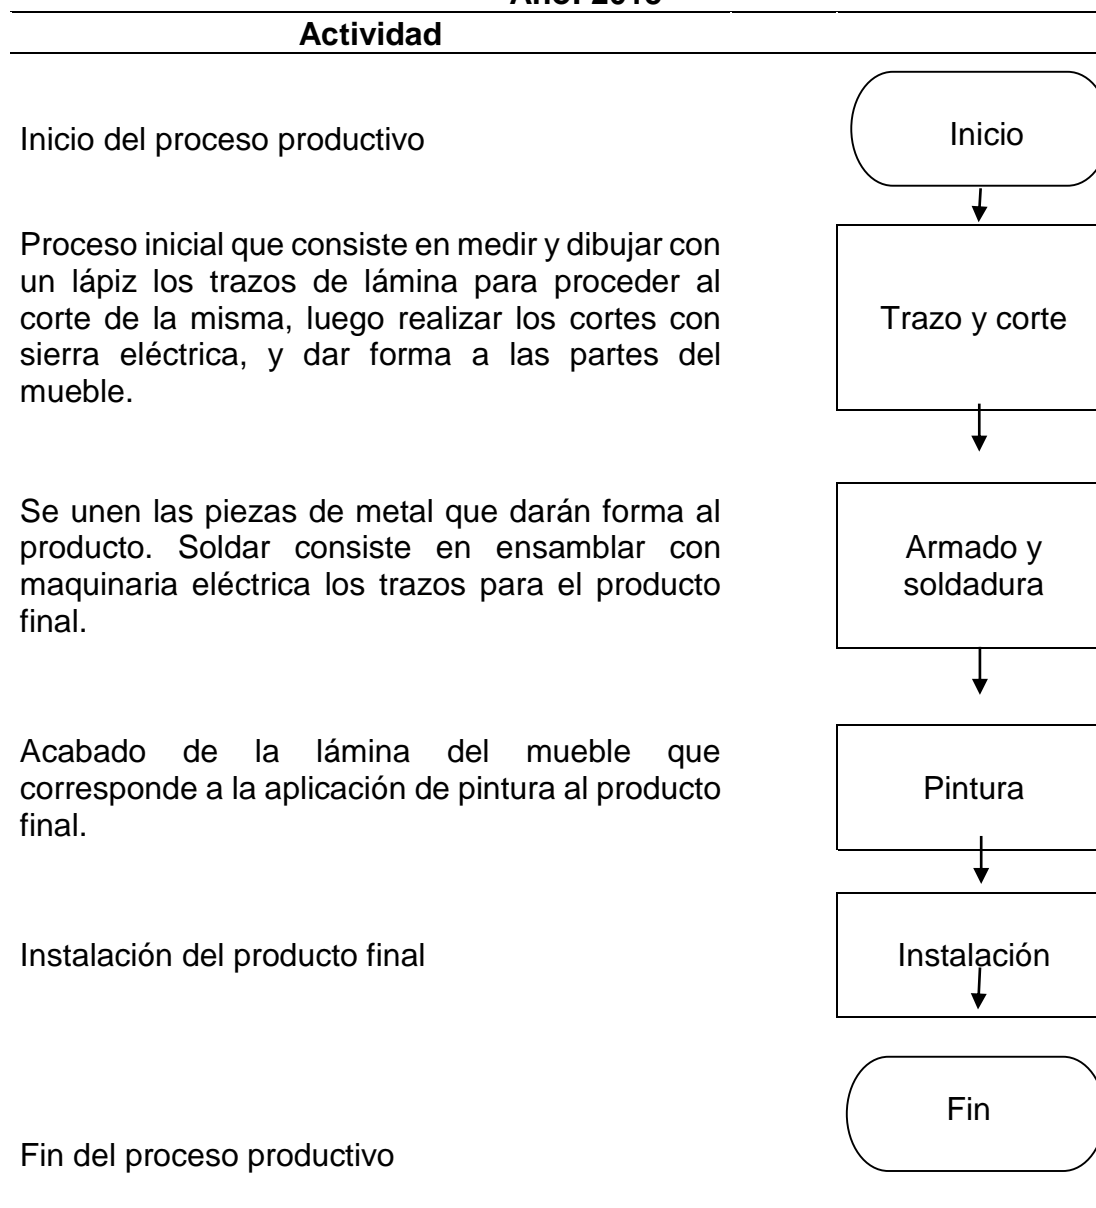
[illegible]

Actividad

Inicio del proceso productivo

Inicio

Proceso inicial que consiste en medir y dibujar con un lápiz los trazos de lámina para proceder al corte de la misma, luego realizar los cortes con sierra eléctrica, y dar forma a las partes del mueble.

Trazo y corte

Se unen las piezas de metal que darán forma al producto. Soldar consiste en ensamblar con maquinaria eléctrica los trazos para el producto final.

Armado y soldadura

Acabado de la lámina del mueble que corresponde a la aplicación de pintura al producto final.

Pintura

Instalación del producto final

Instalación

Fin

Fin del proceso productivo